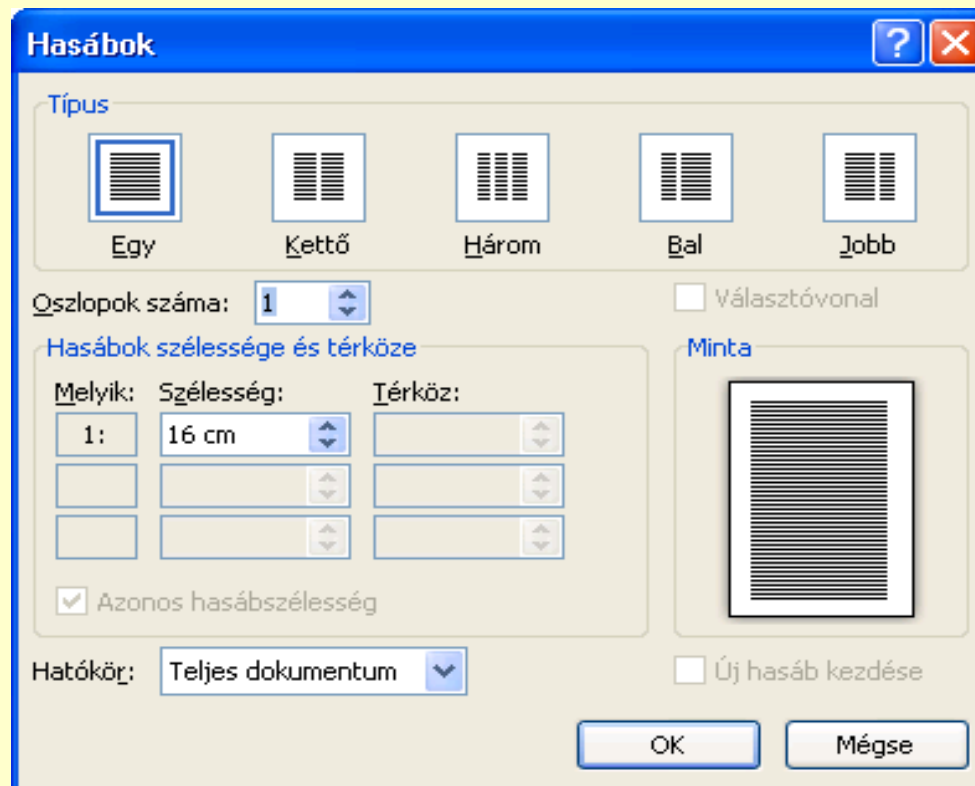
Hasábok

Típus

Egy
Kettő
Három
Bal
Jobb

Oszlopok száma: 1

Választóvonal

Hasábok szélessége és térköze

Melyik:
Szélesség:
Térköz:

1:
16 cm

Azonos hasábszélesség

Minta

Hatókör: Teljes dokumentum

Új hasáb kezdése

OK
Mégse